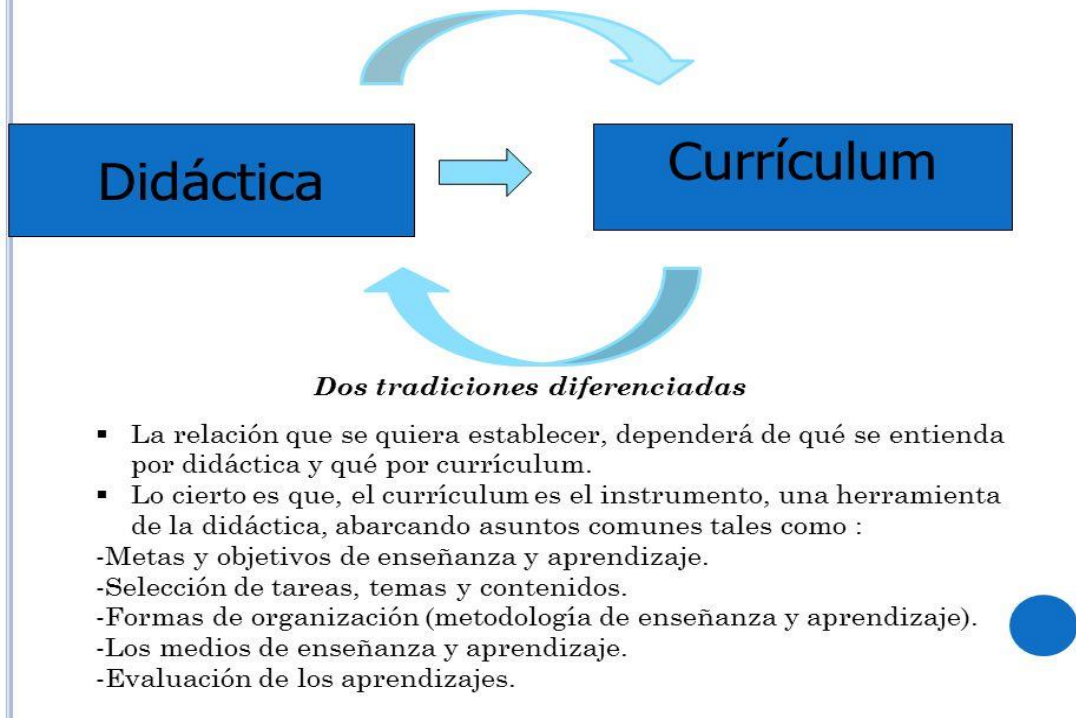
Didáctica

Currículum

Dos tradiciones diferenciadas

- La relación que se quiera establecer, dependerá de qué se entienda por didáctica y qué por currículum.
- Lo cierto es que, el currículum es el instrumento, una herramienta de la didáctica, abarcando asuntos comunes tales como :

-Metas y objetivos de enseñanza y aprendizaje.
-Selección de tareas, temas y contenidos.
-Formas de organización (metodología de enseñanza y aprendizaje).
-Los medios de enseñanza y aprendizaje.
-Evaluación de los aprendizajes.